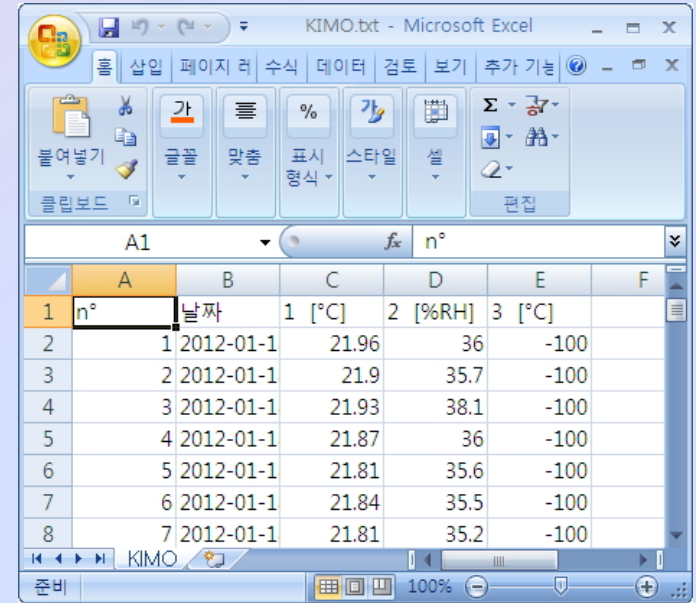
KIMO.txt - Microsoft Excel

홈 삽입 페이지 레 수식 데이터 검토 보기 추가 기능

붙여넣기 클립보드 글꼴 맞춤 표시 형식 스타일 셀 편집

A1 $f_x$ n°

| | A | B | C | D | E | F |
|---|---|---|---|---|---|---|
| 1 | n° | 날짜 | 1 [°C] | 2 [%RH] | 3 [°C] | |
| 2 | 1 | 2012-01-1 | 21.96 | 36 | -100 | |
| 3 | 2 | 2012-01-1 | 21.9 | 35.7 | -100 | |
| 4 | 3 | 2012-01-1 | 21.93 | 38.1 | -100 | |
| 5 | 4 | 2012-01-1 | 21.87 | 36 | -100 | |
| 6 | 5 | 2012-01-1 | 21.81 | 35.6 | -100 | |
| 7 | 6 | 2012-01-1 | 21.84 | 35.5 | -100 | |
| 8 | 7 | 2012-01-1 | 21.81 | 35.2 | -100 | |

KIMO

준비 100%